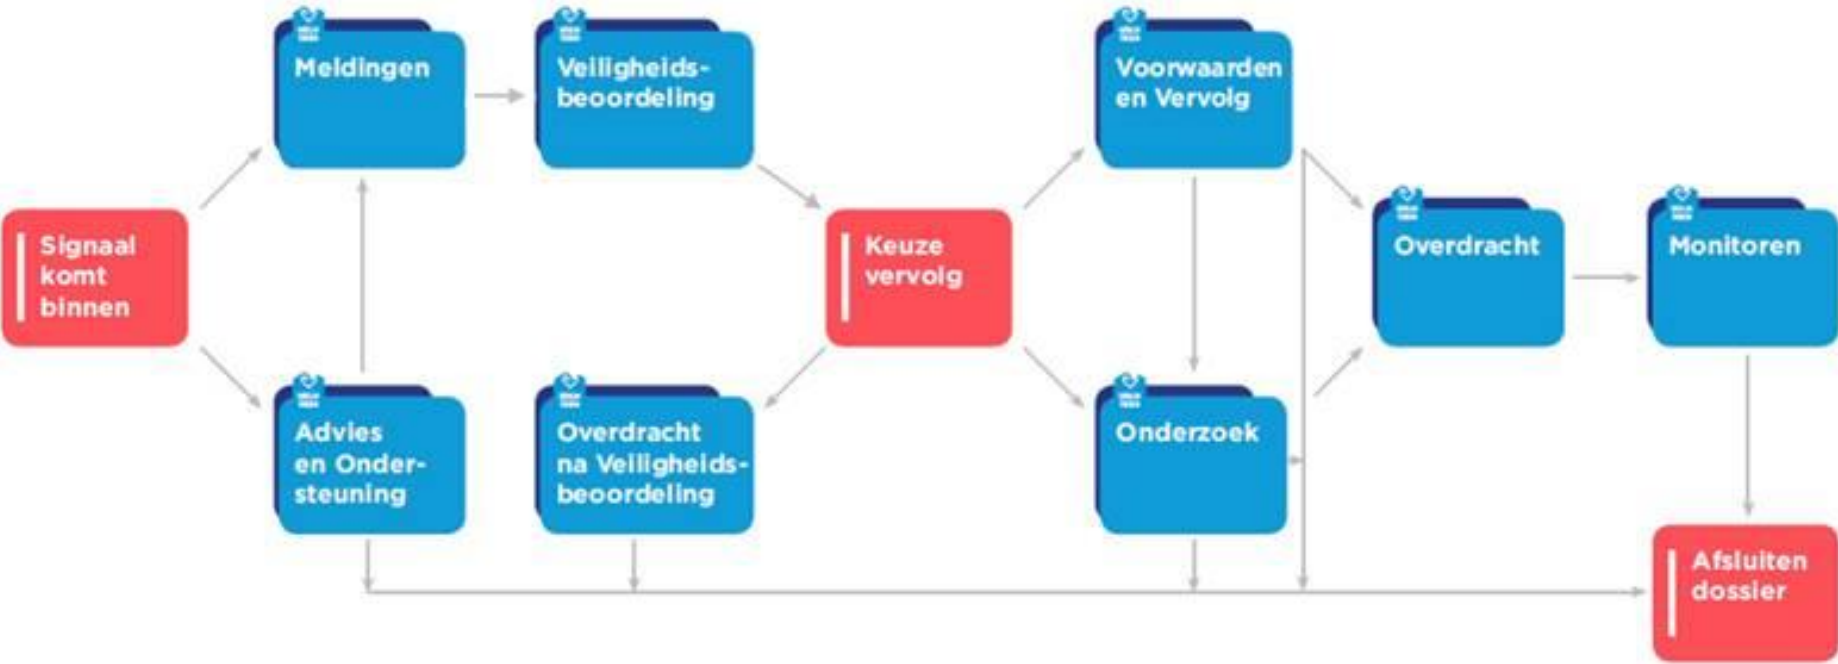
Signaal komt binnen

Meldingen

Veiligheidsbeoordeling

Advies en Ondersteuning

Overdracht na Veiligheidsbeoordeling

Keuze vervolg

Voorwaarden en Vervolg

Onderzoek

Overdracht

Monitoren

Afsluiten dossier